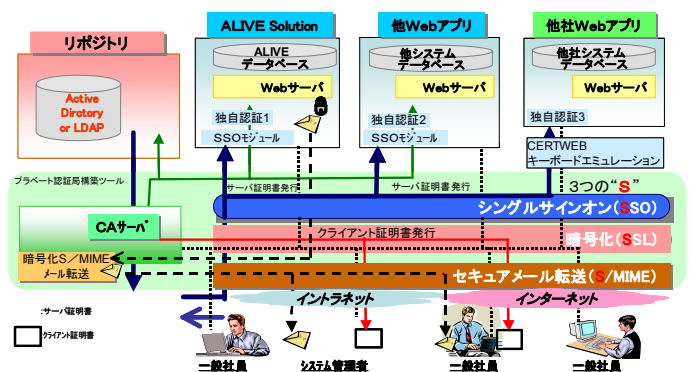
リポジトリ

Active Dirctory or LDAP

ALIVE Solution

ALIVE データベース

Webサーバ

独自認証1

SSOモジュール

他Webアプリ

他システム データベース

Webサーバ

独自認証2

SSOモジュール

他社Webアプリ

他社システム データベース

Webサーバ

独自認証3

CERTWEB キーボードエミュレーション

プラベート認証局構築ツール

サーバ証明書発行

サーバ証明書発行

3つの"S"

CAサーバ

シングルサインオン(SSO)

クライアント証明書発行

暗号化(SSL)

暗号化S/MIME メール転送

セキュアメール転送(S/MIME)

イントラネット

インターネット

:サーバ証明書

クライアント証明書

一般社員

システム管理者

一般社員

一般社員